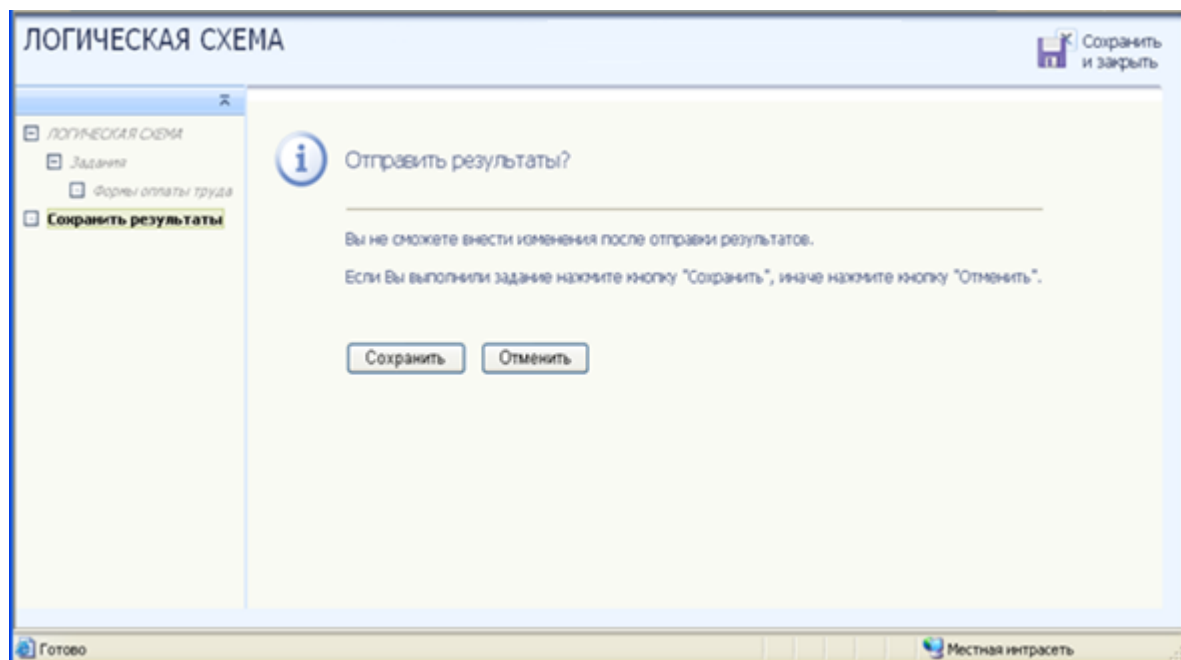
ЛОГИЧЕСКАЯ СХЕМА

Сохранить и закрыть

ЛОГИЧЕСКАЯ СХЕМА
Задания
Формы оплаты труда
Сохранить результаты

Отправить результаты?

Вы не сможете внести изменения после отправки результатов.

Если Вы выполнили задание нажмите кнопку "Сохранить", иначе нажмите кнопку "Отменить".

Сохранить
Отменить

Готово

Местная интрасеть